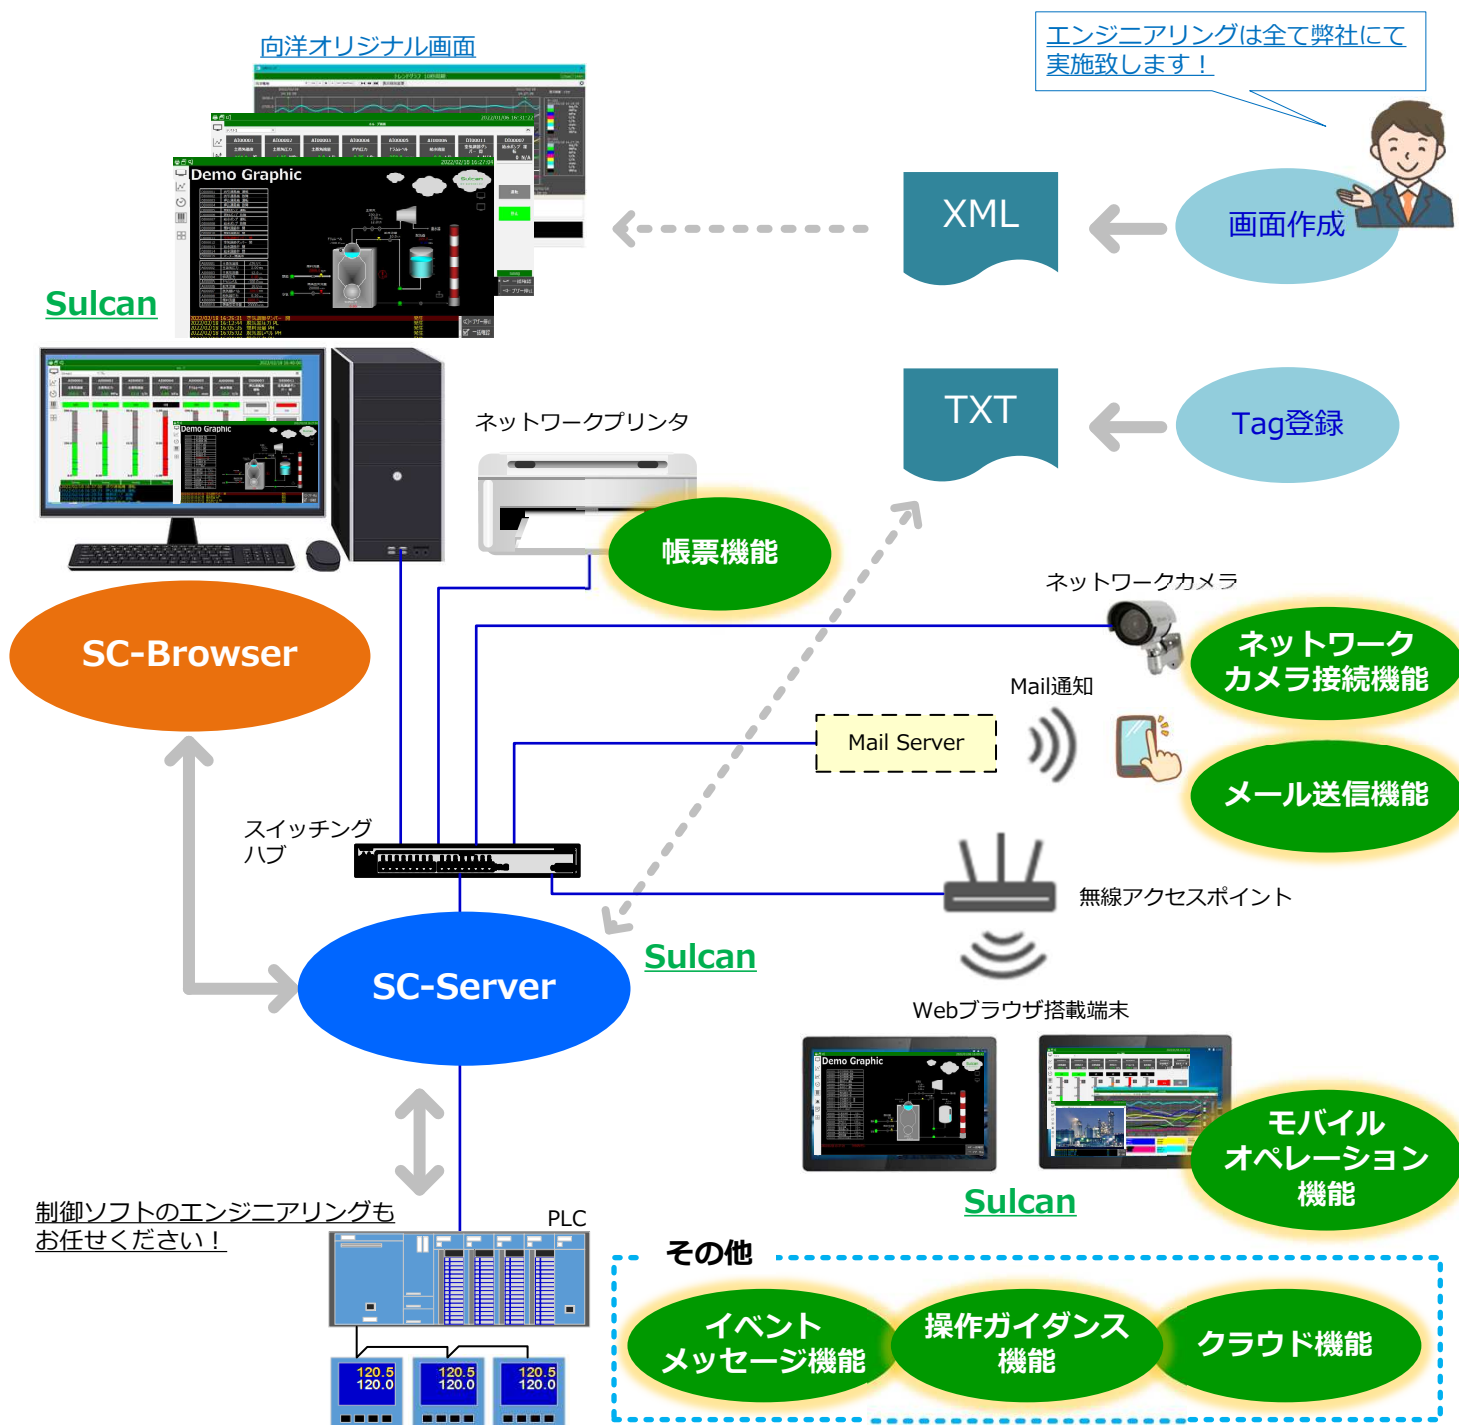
向洋オリジナル画面

エンジニアリングは全て弊社にて実施致します！

Demo Graphic

Sulcan

XML

画面作成

TXT

Tag登録

ネットワークプリンタ

帳票機能

SC-Browser

ネットワークカメラ

ネットワークカメラ接続機能

Mail通知

Mail Server

メール送信機能

スイッチングハブ

無線アクセスポイント

SC-Server

Sulcan

Webブラウザ搭載端末

Demo Graphic

モバイルオペレーション機能

Sulcan

制御ソフトのエンジニアリングもお任せください！

PLC

120.5
120.0

120.5
120.0

120.5
120.0

その他

イベントメッセージ機能

操作ガイダンス機能

クラウド機能